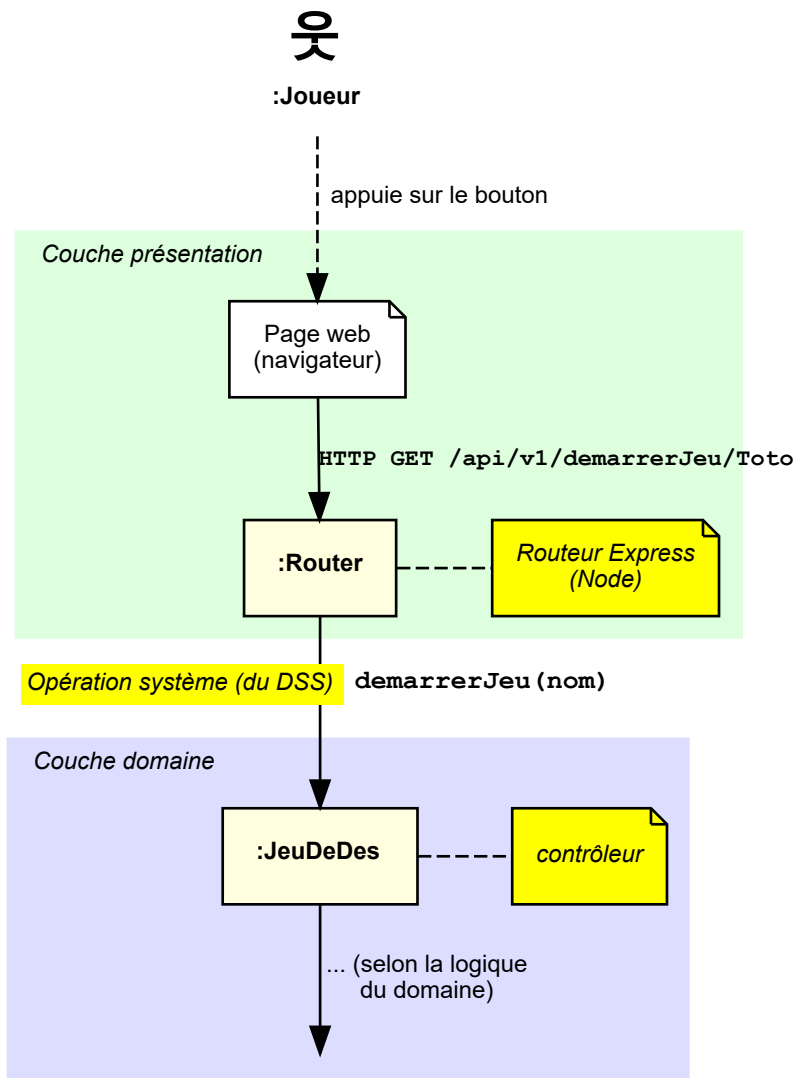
웃

:Joueur

appuie sur le bouton

Couche présentation

Page web (navigateur)

HTTP GET /api/v1/demarrerJeu/Toto

:Router

Routeur Express (Node)

Opération système (du DSS)

demarrerJeu(nom)

Couche domaine

:JeuDeDes

contrôleur

... (selon la logique du domaine)